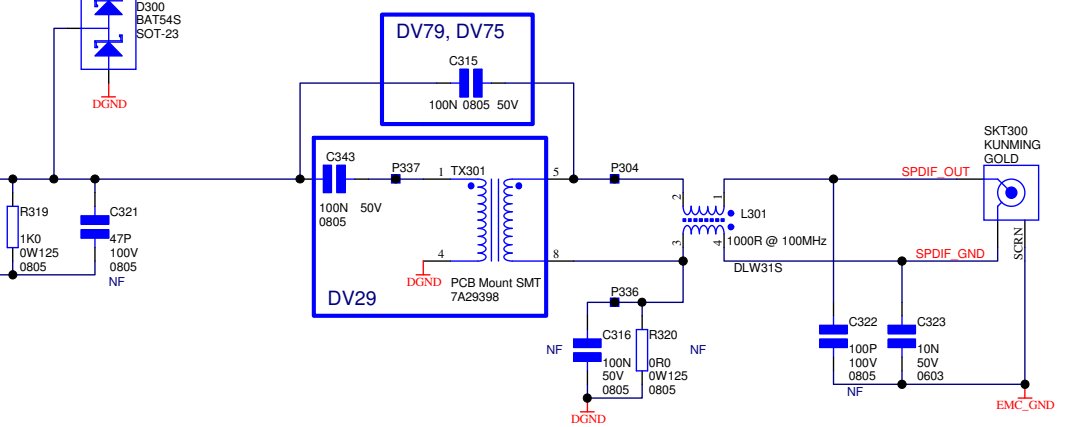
D300
BAT54S
SOT-23

DGND

DV79, DV75

C315

100N 0805 50V

SKT300
KUNMING
GOLD

C343

P337

1 TX301

5

P304

SPDIF_OUT

R319

1K0
0W125
0805

C321

47P
100V
0805
NF

100N 50V
0805

2
1
3
4

L301

1000R @ 100MHz

4

8

DLW31S

SPDIF_GND

SCRN

DGND

PCB Mount SMT
7A29398

DV29

P336

C316

R320

NF

100N
50V
0805

0R0
0W125
0805

NF

C322

100P
100V
0805
NF

C323

10N
50V
0603

DGND

EMC_GND